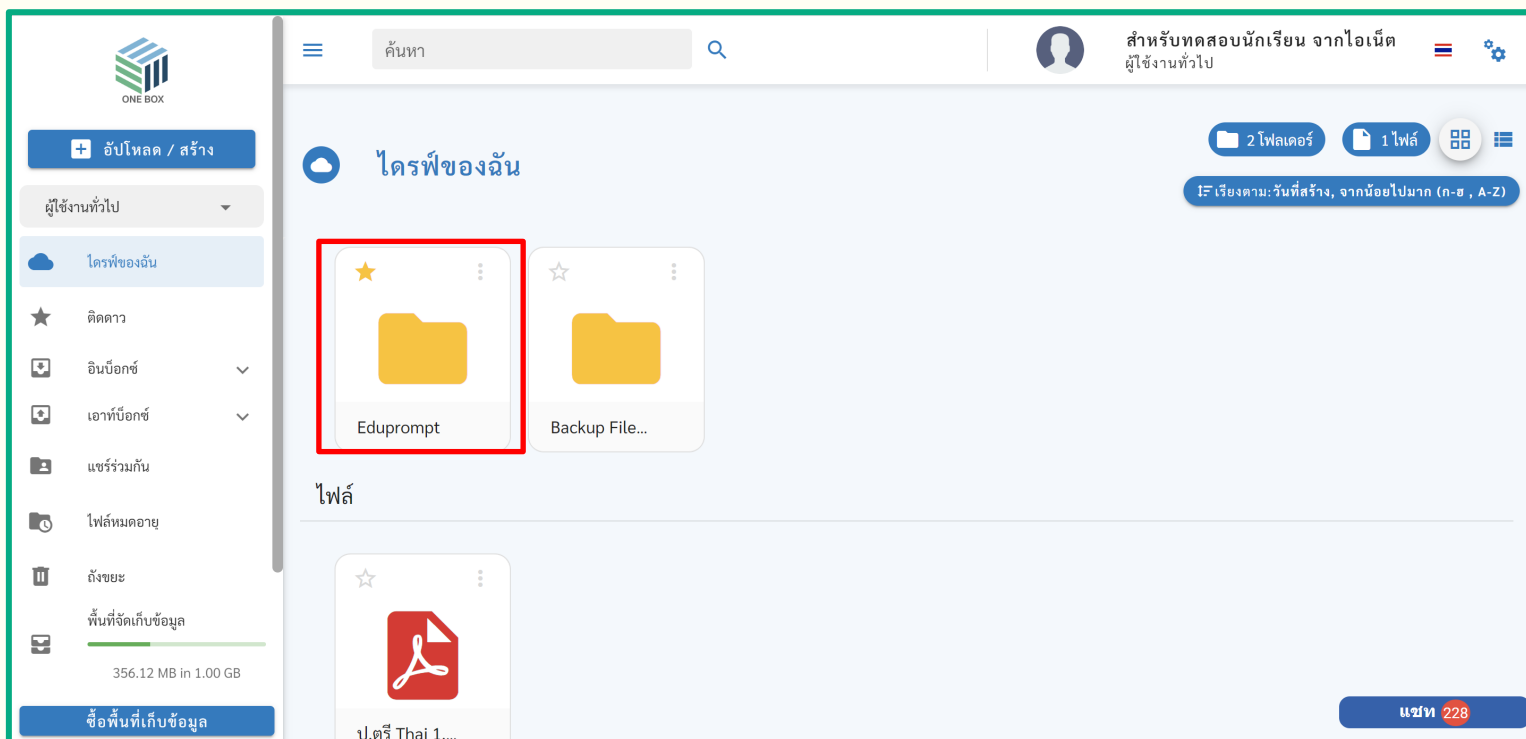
ONE BOX

อัปโหลด / สร้าง

ผู้ใช้งานทั่วไป

ไดรฟ์ของฉัน

ติดดาว

อินบ็อกซ์

เอาท์บ็อกซ์

แชร์ร่วมกัน

ไฟล์หมดอายุ

ถังขยะ

พื้นที่จัดเก็บข้อมูล

356.12 MB in 1.00 GB

ซื้อพื้นที่เก็บข้อมูล

ค้นหา

สำหรับทดสอบนักเรียน จากไอเน็ต
ผู้ใช้งานทั่วไป

ไดรฟ์ของฉัน

2 โฟลเดอร์

1 ไฟล์

เรียงตาม:วันที่สร้าง, จากน้อยไปมาก (ก-ฮ , A-Z)

Eduprompt

Backup File...

ไฟล์

ป.ตรี Thai 1...

แชท 228